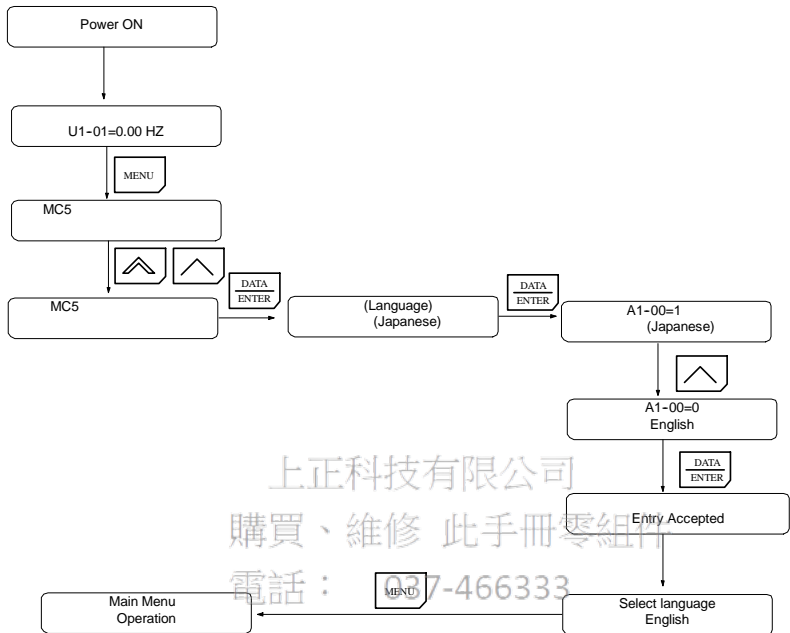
Power ON

U1-01=0.00 HZ

MENU

MC5

MC5

DATA ENTER

(Language) (Japanese)

DATA ENTER

A1-00=1 (Japanese)

A1-00=0 English

上正科技有限公司

DATA ENTER

購買、維修 此手冊零組件

Entry Accepted

電話： 037-466333

MENU

Main Menu Operation

Select language English